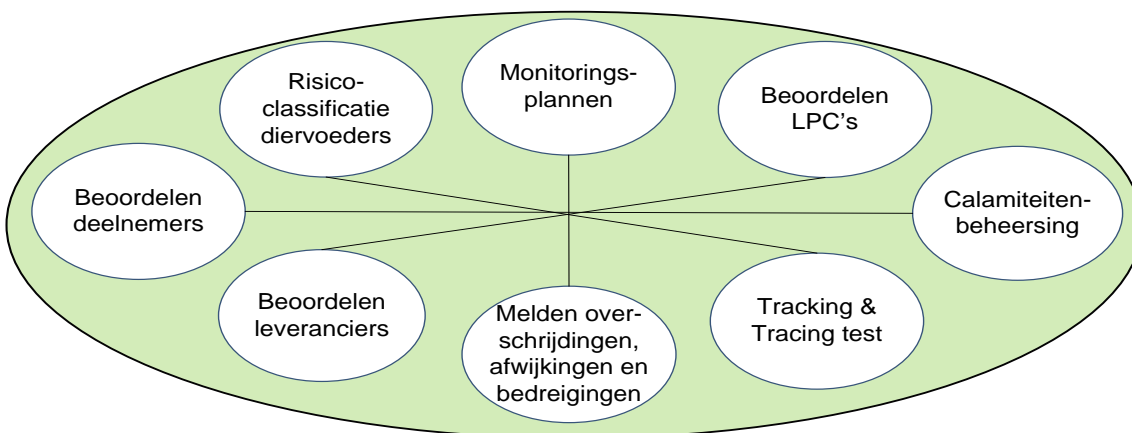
Risico-classificatie diervoeders

Monitorings-plannen

Beoordelen LPC's

Beoordelen deelnemers

Calamiteiten-beheersing

Beoordelen leveranciers

Melden over-schrijdingen, afwijkingen en bedreigingen

Tracking & Tracing test